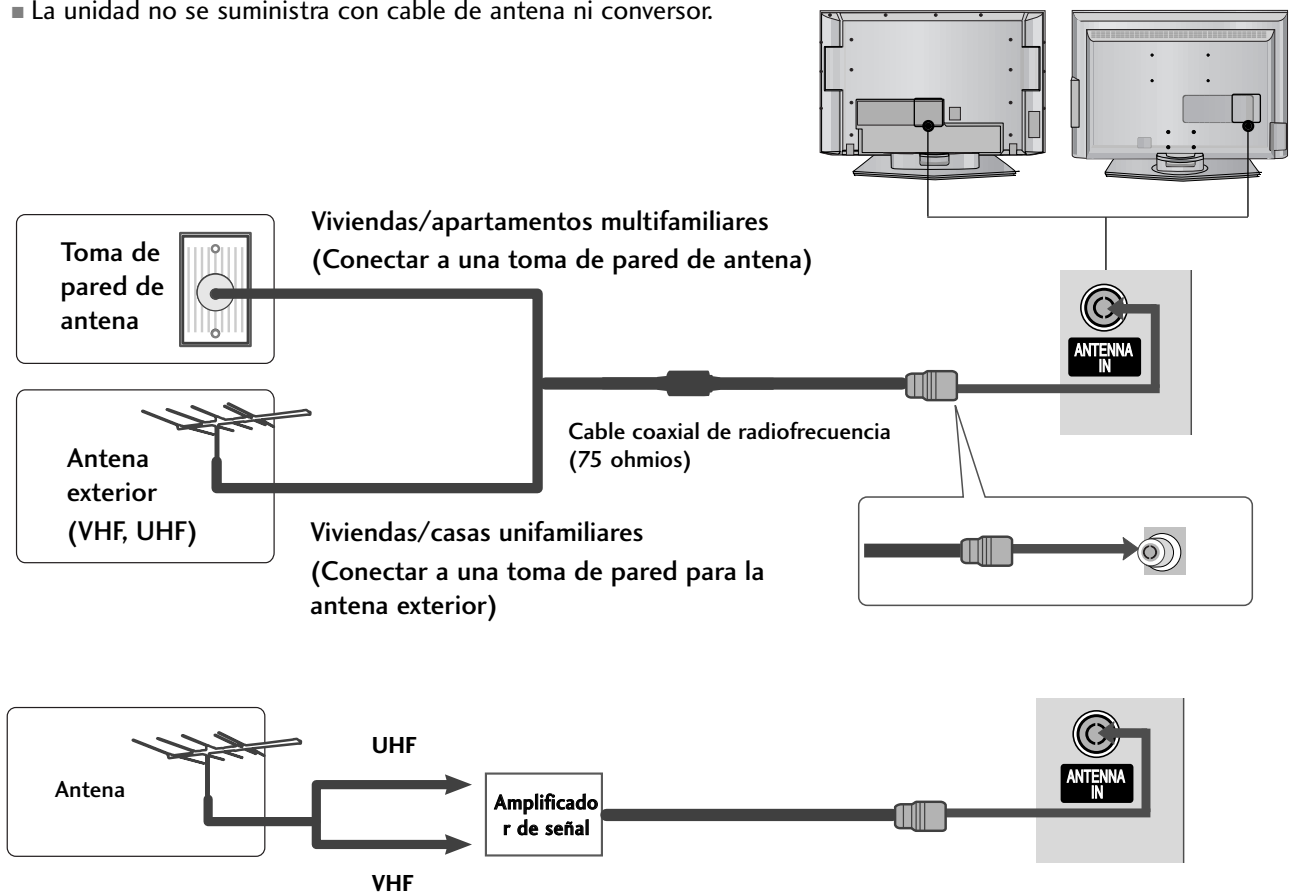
■ La unidad no se suministra con cable de antena ni conversor.

Toma de pared de antena

Viviendas/apartamentos multifamiliares
(Conectar a una toma de pared de antena)

ANTENNA IN

Antena exterior
(VHF, UHF)

Cable coaxial de radiofrecuencia
(75 ohmios)

Viviendas/casas unifamiliares
(Conectar a una toma de pared para la antena exterior)

Antena

UHF

Amplificado
r de señal

VHF

ANTENNA IN